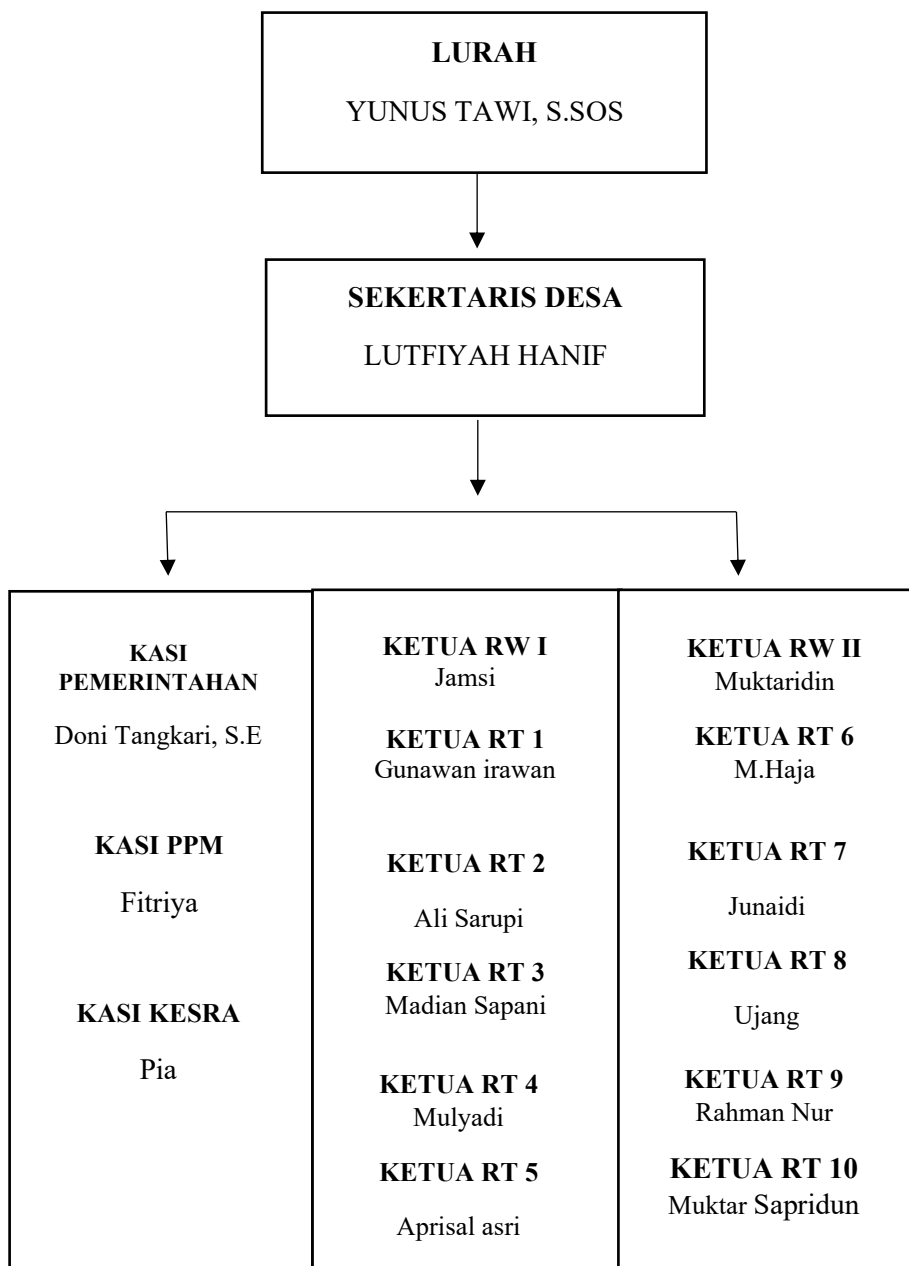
LURAH

YUNUS TAWI, S.SOS

SEKERTARIS DESA

LUTFIYAH HANIF

KASI PEMERINTAHAN

Doni Tangkari, S.E

KASI PPM

Fitriya

KASI KESRA

Pia

KETUA RW I
Jamsi

KETUA RT 1
Gunawan irawan

KETUA RT 2

Ali Sarupi

KETUA RT 3
Madian Sapani

KETUA RT 4
Mulyadi

KETUA RT 5

Aprisal asri

KETUA RW II
Muktaridin

KETUA RT 6
M.Haja

KETUA RT 7

Junaidi

KETUA RT 8

Ujang

KETUA RT 9
Rahman Nur

KETUA RT 10
Muktar Sapridun